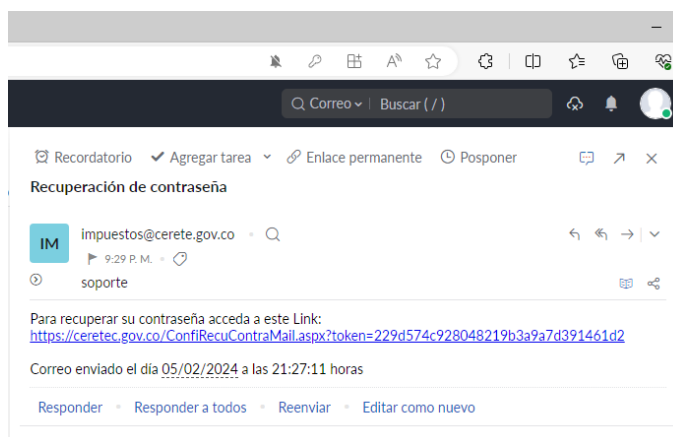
Correo Buscar ( / )

Recordatorio Agregar tarea Enlace permanente Posponer

Recuperación de contraseña

IM
impuestos@cerete.gov.co
9:29 P. M.
soporte

Para recuperar su contraseña acceda a este Link:
https://ceretec.gov.co/ConfiRecuContraMail.aspx?token=229d574c928048219b3a9a7d391461d2

Correo enviado el día 05/02/2024 a las 21:27:11 horas

Responder Responder a todos Reenviar Editar como nuevo